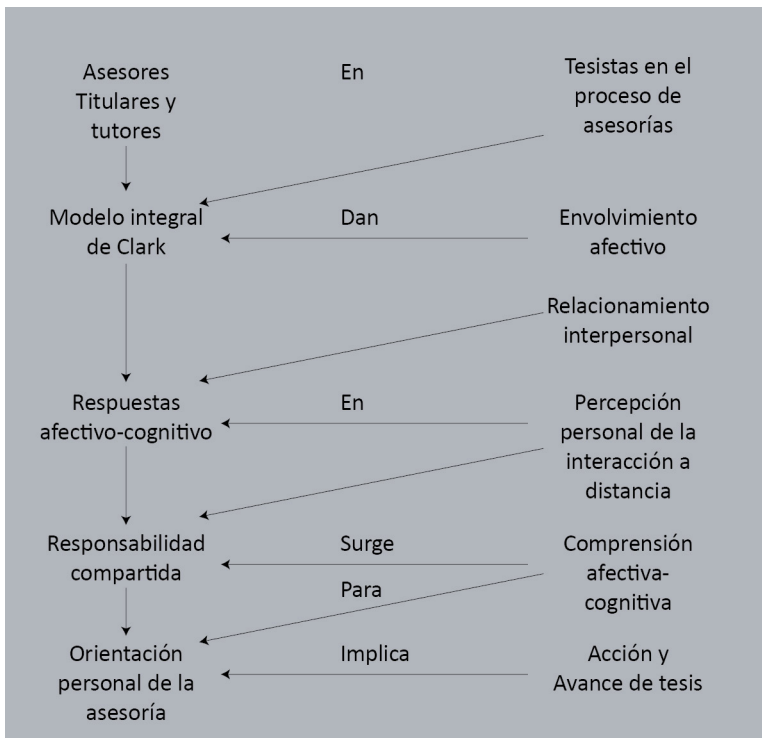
Asesores Titulares y tutores

En

Tesistas en el proceso de asesorías

Modelo integral de Clark

Dan

Envolvimiento afectivo

Relacionamiento interpersonal

Respuestas afectivo-cognitivo

En

Percepción personal de la interacción a distancia

Responsabilidad compartida

Surge

Comprensión afectiva-cognitiva

Para

Orientación personal de la asesoría

Implica

Acción y Avance de tesis